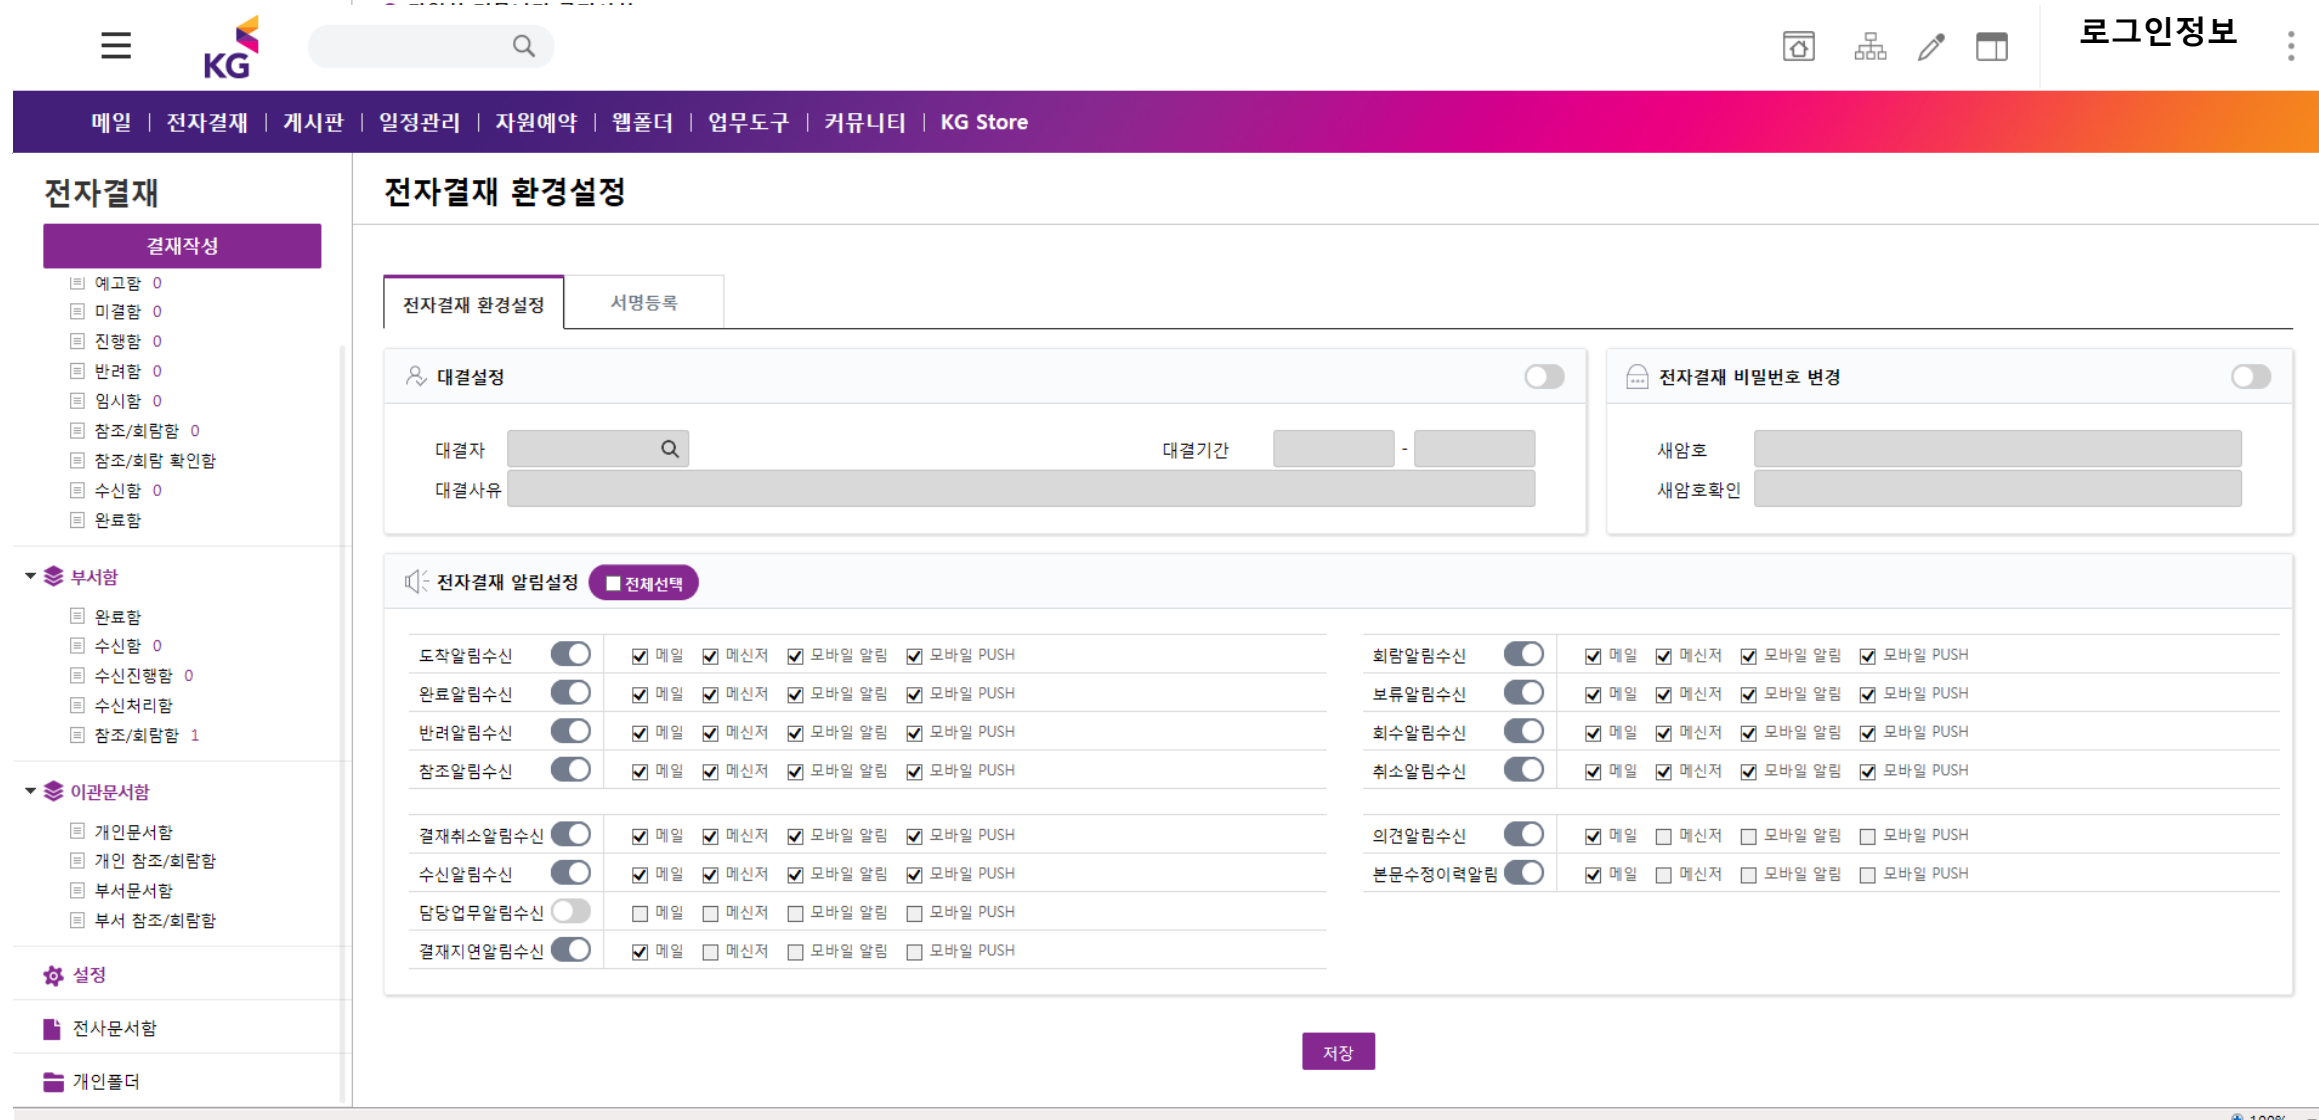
KG

로그인정보

메일 | 전자결재 | 게시판 | 일정관리 | 자원예약 | 웹폴더 | 업무도구 | 커뮤니티 | KG Store

전자결재

결재작성

예고함 0
미결함 0
진행함 0
반려함 0
임시함 0
참조/회람함 0
참조/회람 확인함
수신함 0
완료함

부서함
완료함
수신함 0
수신진행함 0
수신처리함
참조/회람함 1

이관문서함
개인문서함
개인 참조/회람함
부서문서함
부서 참조/회람함

설정

전사문서함

개인폴더

전자결재 환경설정

전자결재 환경설정 | 서명등록

대결설정

대결자
대결기간 -
대결사유

전자결재 비밀번호 변경

새암호
새암호확인

전자결재 알림설정 전체선택

| | | | | |
|---|---|---|---|---|
| 도착알림수신 | 메일 | 메신저 | 모바일 알림 | 모바일 PUSH |
| 완료알림수신 | 메일 | 메신저 | 모바일 알림 | 모바일 PUSH |
| 반려알림수신 | 메일 | 메신저 | 모바일 알림 | 모바일 PUSH |
| 참조알림수신 | 메일 | 메신저 | 모바일 알림 | 모바일 PUSH |
| 결재취소알림수신 | 메일 | 메신저 | 모바일 알림 | 모바일 PUSH |
| 수신알림수신 | 메일 | 메신저 | 모바일 알림 | 모바일 PUSH |
| 담당업무알림수신 | 메일 | 메신저 | 모바일 알림 | 모바일 PUSH |
| 결재지연알림수신 | 메일 | 메신저 | 모바일 알림 | 모바일 PUSH |

| | | | | |
|---|---|---|---|---|
| 회람알림수신 | 메일 | 메신저 | 모바일 알림 | 모바일 PUSH |
| 보류알림수신 | 메일 | 메신저 | 모바일 알림 | 모바일 PUSH |
| 회수알림수신 | 메일 | 메신저 | 모바일 알림 | 모바일 PUSH |
| 취소알림수신 | 메일 | 메신저 | 모바일 알림 | 모바일 PUSH |
| 의견알림수신 | 메일 | 메신저 | 모바일 알림 | 모바일 PUSH |
| 본문수정이력알림 | 메일 | 메신저 | 모바일 알림 | 모바일 PUSH |

저장